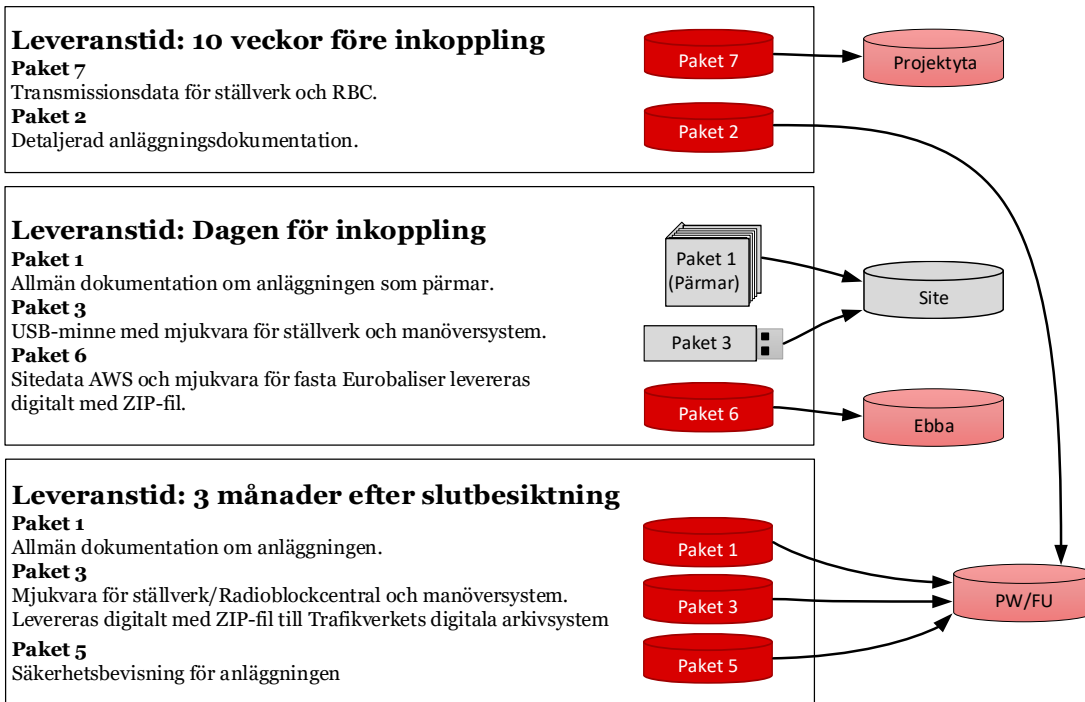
**Leveranstid: 10 veckor före inkoppling**
**Paket 7**
Transmissionsdata för ställverk och RBC.
**Paket 2**
Detaljerad anläggningsdokumentation.

Paket 7
Projektyta
Paket 2

**Leveranstid: Dagen för inkoppling**
**Paket 1**
Allmän dokumentation om anläggningen som pärmar.
**Paket 3**
USB-minne med mjukvara för ställverk och manöversystem.
**Paket 6**
Sitedata AWS och mjukvara för fasta Eurobaliser levereras digitalt med ZIP-fil.

Paket 1 (Pärmar)
Site
Paket 3
Paket 6
Ebba

**Leveranstid: 3 månader efter slutbesiktning**
**Paket 1**
Allmän dokumentation om anläggningen.
**Paket 3**
Mjukvara för ställverk/Radioblockcentral och manöversystem. Levereras digitalt med ZIP-fil till Trafikverkets digitala arkivsystem
**Paket 5**
Säkerhetsbevisning för anläggningen

Paket 1
Paket 3
Paket 5
PW/FU